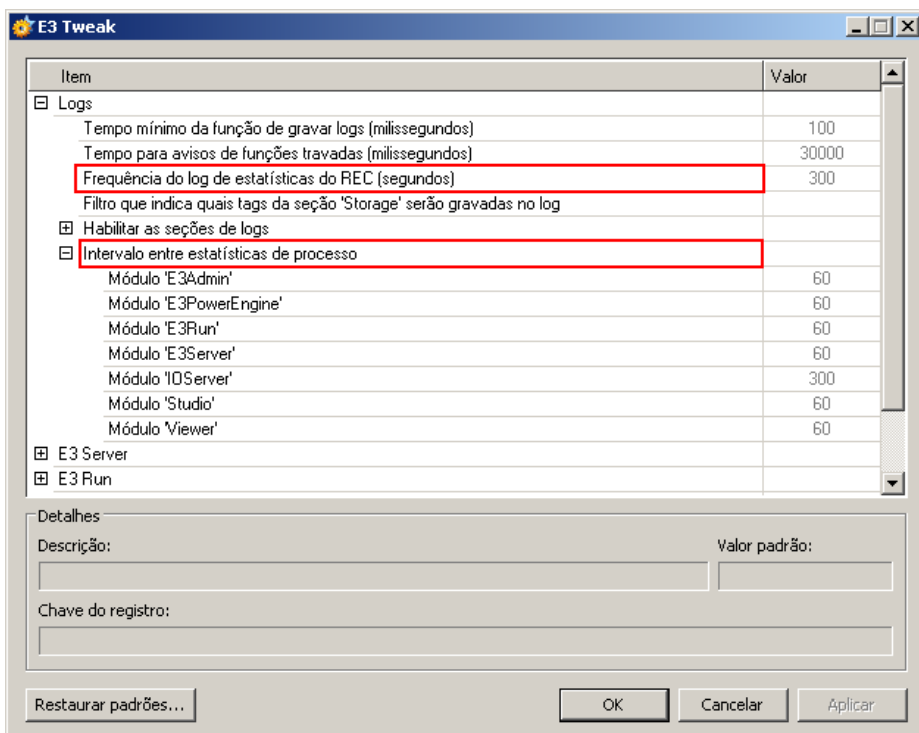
E3 Tweak

| Item | Valor |
|---|---|
| ⊟ Logs | |
| Tempo mínimo da função de gravar logs (milissegundos) | 100 |
| Tempo para avisos de funções travadas (milissegundos) | 30000 |
| Frequência do log de estatísticas do REC (segundos) | 300 |
| Filtro que indica quais tags da seção 'Storage' serão gravadas no log | |
| ⊞ Habilitar as seções de logs | |
| ⊟ Intervalo entre estatísticas de processo | |
| Módulo 'E3Admin' | 60 |
| Módulo 'E3PowerEngine' | 60 |
| Módulo 'E3Run' | 60 |
| Módulo 'E3Server' | 60 |
| Módulo 'IOServer' | 300 |
| Módulo 'Studio' | 60 |
| Módulo 'Viewer' | 60 |
| ⊞ E3 Server | |
| ⊞ E3 Run | |

Detalhes

Descrição:

Valor padrão:

Chave do registro:

Restaurar padrões...

OK

Cancelar

Aplicar